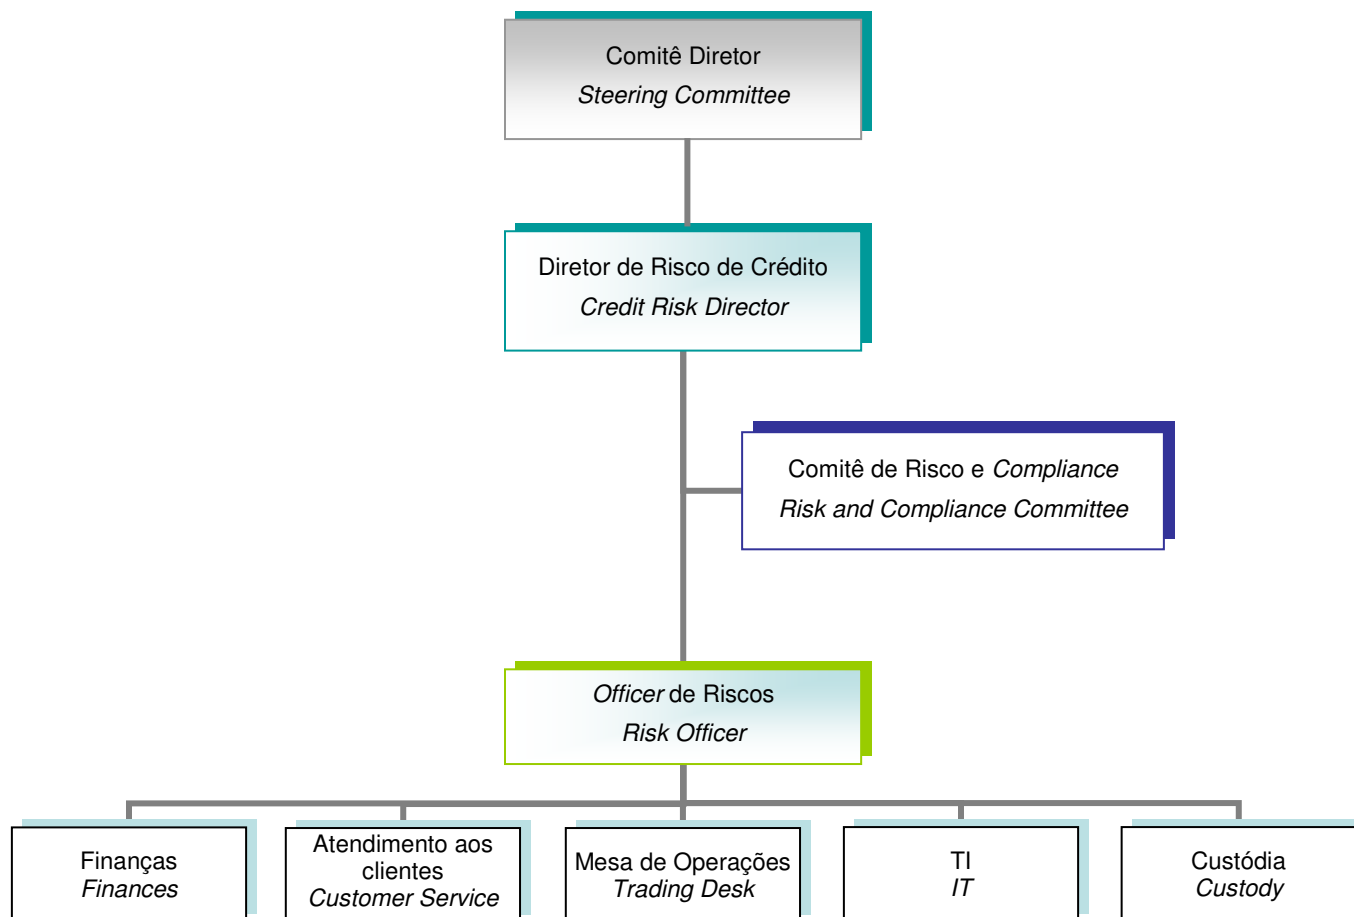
Comitê Diretor
*Steering Committee*

Diretor de Risco de Crédito
*Credit Risk Director*

Comitê de Risco e *Compliance*
*Risk and Compliance Committee*

*Officer* de Riscos
*Risk Officer*

Finanças
*Finances*

Atendimento aos clientes
*Customer Service*

Mesa de Operações
*Trading Desk*

TI
*IT*

Custódia
*Custody*